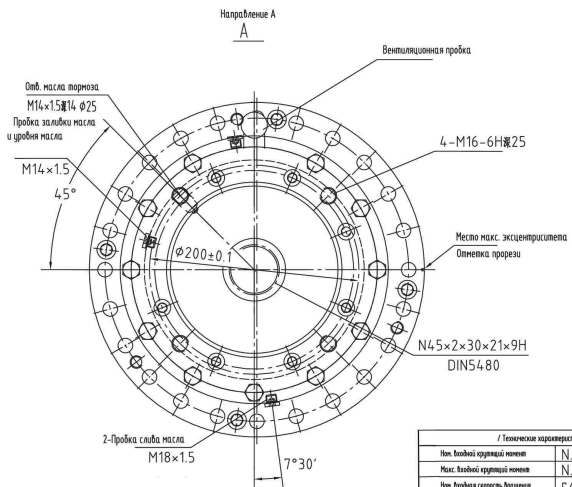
Направление А
A

Вентиляционная пробка

Отв. масла тормоза
M14×1.5⌵14 ϕ25
Пробка заливки масла и уровня масла

M14×1.5
45°

4-M16-6H⌵25

ϕ200±0.1

Место макс. эксцентриситета
Отметка прорези

N45×2×30×21×9H
DIN5480

2-Пробка слива масла
M18×1.5

7°30′

| / Технические характеристи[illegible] | |
|---|---|
| Ном. входной крутящий момент | N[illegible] |
| Макс. входной крутящий момент | N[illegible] |
| Ном. входная скорость вращения | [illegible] |